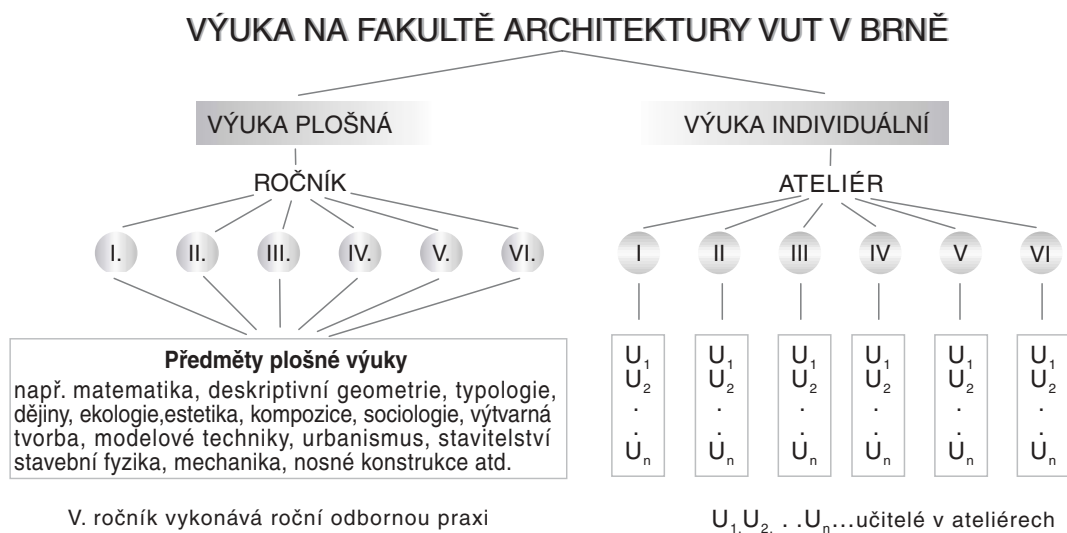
VÝUKA NA FAKULTĚ ARCHITEKTURY VUT V BRNĚ

VÝUKA PLOŠNÁ

VÝUKA INDIVIDUÁLNÍ

ROČNÍK

ATELIÉR

I. II. III. IV. V. VI.

I II III IV V VI

**Předměty plošné výuky**
např. matematika, deskriptivní geometrie, typologie, dějiny, ekologie,estetika, kompozice, sociologie, výtvarná tvorba, modelové techniky, urbanismus, stavitelství stavební fyzika, mechanika, nosné konstrukce atd.

$U_1$ $U_2$ . . $U_n$

$U_1$ $U_2$ . . $U_n$

$U_1$ $U_2$ . . $U_n$

$U_1$ $U_2$ . . $U_n$

$U_1$ $U_2$ . . $U_n$

$U_1$ $U_2$ . . $U_n$

V. ročník vykonává roční odbornou praxi

$U_1$ $U_2$ . . $U_n$…učitelé v ateliérech